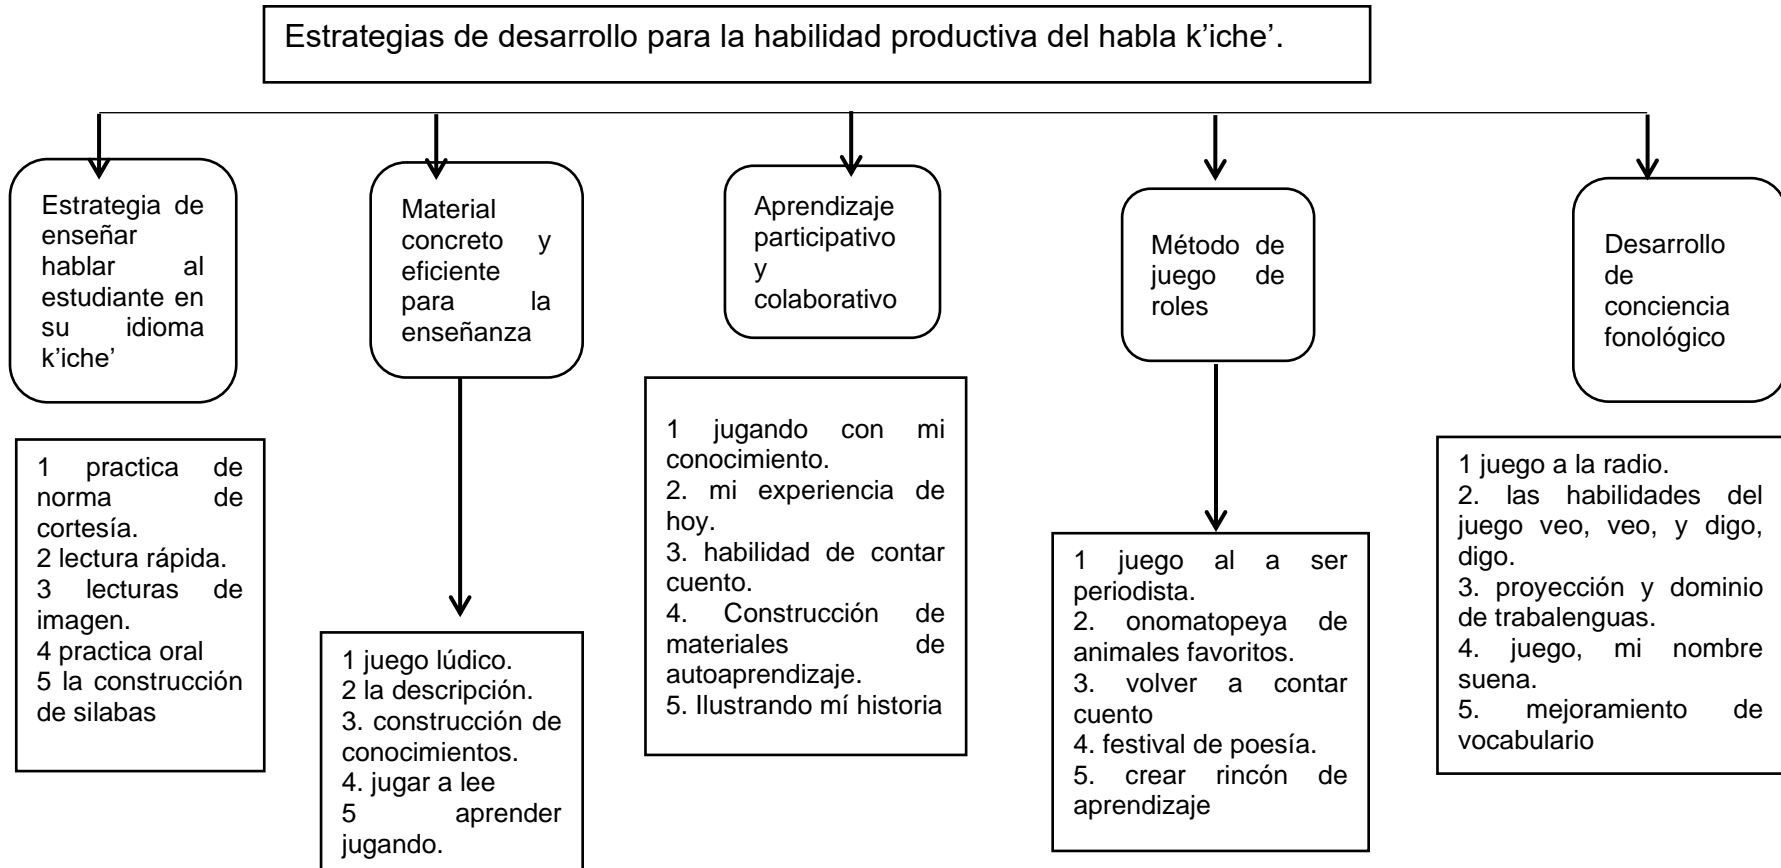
Estrategias de desarrollo para la habilidad productiva del habla k'iche'.

Estrategia de enseñar hablar al estudiante en su idioma k'iche'

1 practica de norma de cortesía.
2 lectura rápida.
3 lecturas de imagen.
4 practica oral
5 la construcción de silabas

Material concreto y eficiente para la enseñanza

1 juego lúdico.
2 la descripción.
3. construcción de conocimientos.
4. jugar a lee
5 aprender jugando.

Aprendizaje participativo y colaborativo

1 jugando con mi conocimiento.
2. mi experiencia de hoy.
3. habilidad de contar cuento.
4. Construcción de materiales de autoaprendizaje.
5. Ilustrando mí historia

Método de juego de roles

1 juego al a ser periodista.
2. onomatopeya de animales favoritos.
3. volver a contar cuento
4. festival de poesía.
5. crear rincón de aprendizaje

Desarrollo de conciencia fonológico

1 juego a la radio.
2. las habilidades del juego veo, veo, y digo, digo.
3. proyección y dominio de trabalenguas.
4. juego, mi nombre suena.
5. mejoramiento de vocabulario